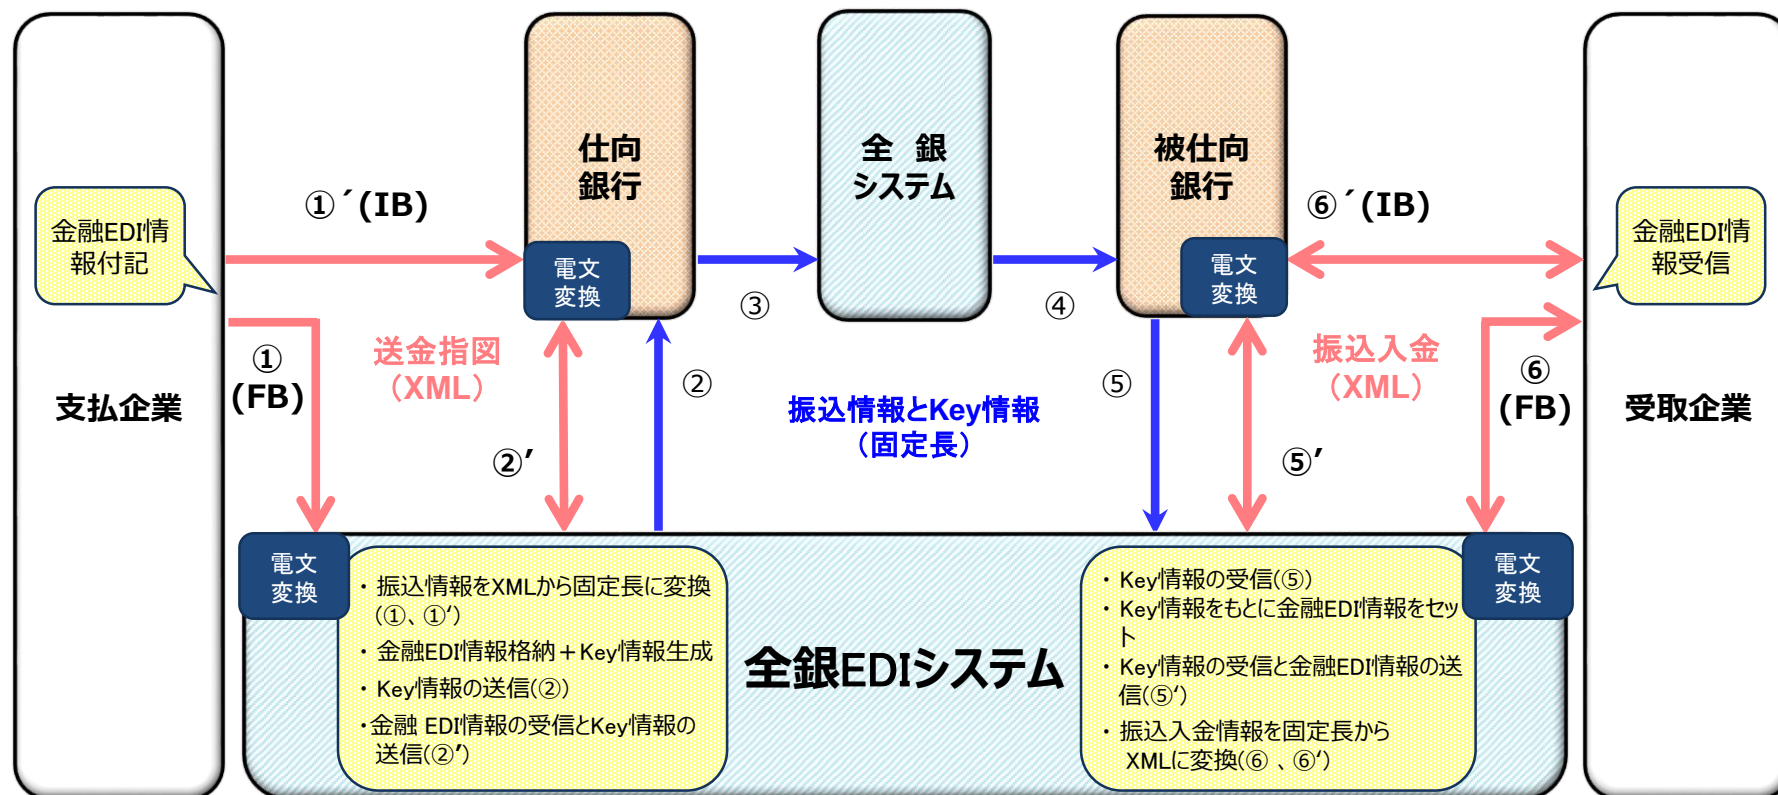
支払企業

金融EDI情報付記

①´(IB)

①
(FB)

仕向
銀行

電文
変換

送金指図
(XML)

②´

②

③

全 銀
システム

振込情報とKey情報
(固定長)

④

⑤

被仕向
銀行

電文
変換

⑥´(IB)

振込入金
(XML)

⑤´

⑥
(FB)

金融EDI情報受信

受取企業

電文
変換

・振込情報をXMLから固定長に変換(①、①')
・金融EDI情報格納+Key情報生成
・Key情報の送信(②)
・金融 EDI情報の受信とKey情報の送信(②')

全銀EDIシステム

・Key情報の受信(⑤)
・Key情報をもとに金融EDI情報をセット
・Key情報の受信と金融EDI情報の送信(⑤')
・振込入金情報を固定長からXMLに変換(⑥、⑥')

電文
変換